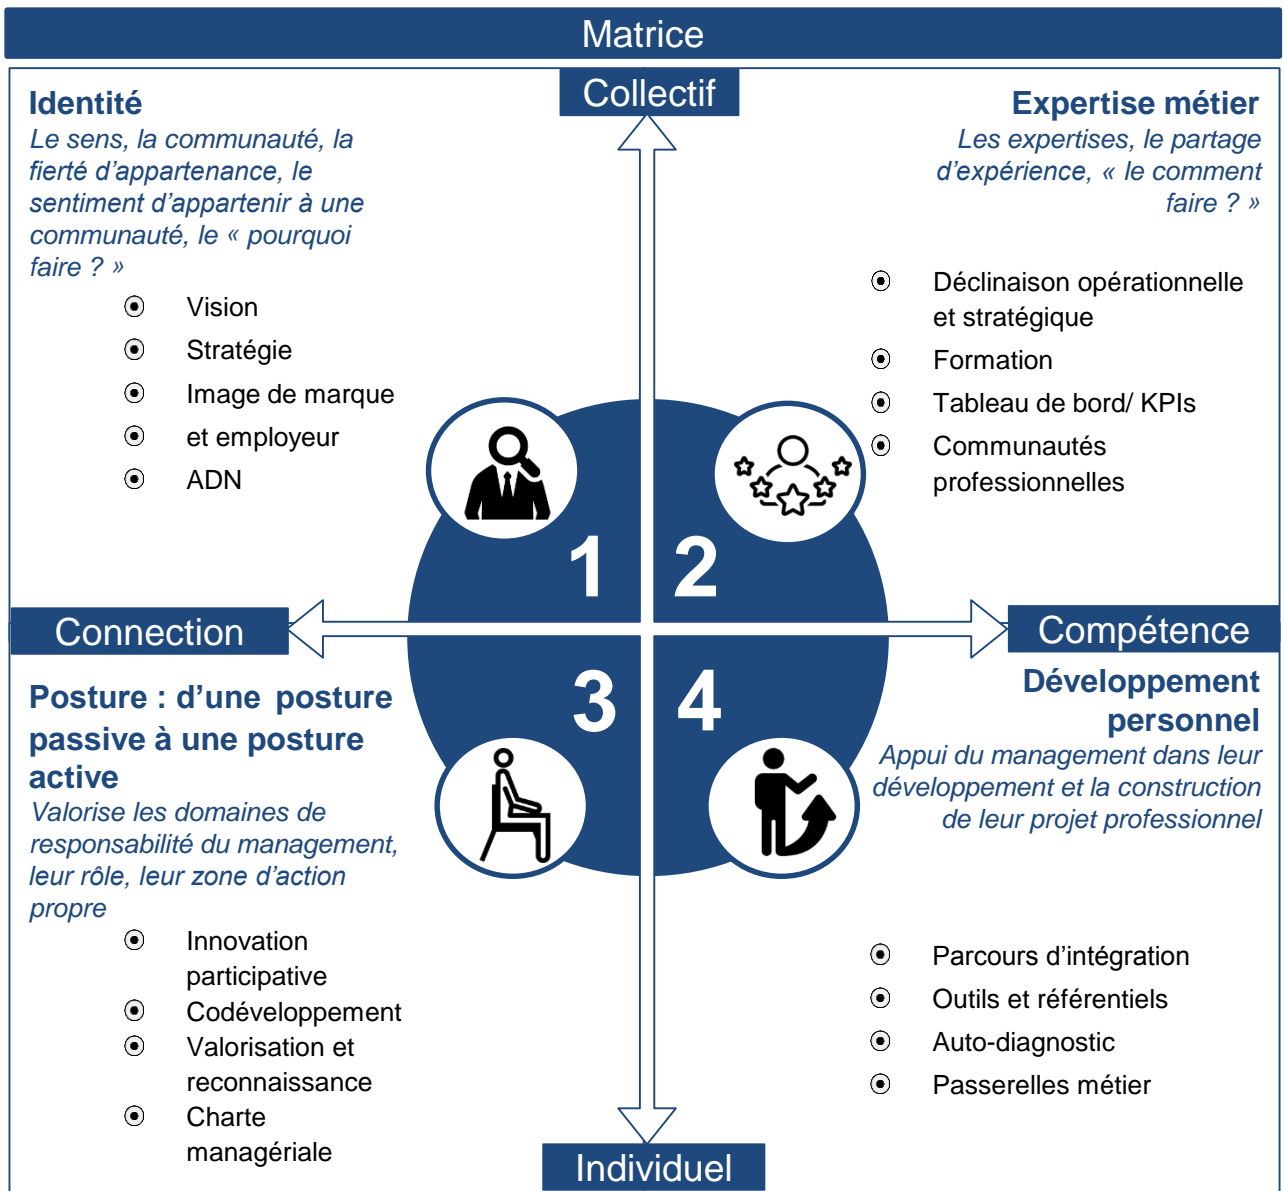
Matrice

Collectif

Identité
Le sens, la communauté, la fierté d’appartenance, le sentiment d’appartenir à une communauté, le « pourquoi faire ? »

⦿ Vision
⦿ Stratégie
⦿ Image de marque
⦿ et employeur
⦿ ADN

Expertise métier
Les expertises, le partage d’expérience, « le comment faire ? »

⦿ Déclinaison opérationnelle et stratégique
⦿ Formation
⦿ Tableau de bord/ KPIs
⦿ Communautés professionnelles

1 2
3 4

Connection

Compétence

Posture : d’une posture passive à une posture active
Valorise les domaines de responsabilité du management, leur rôle, leur zone d’action propre

⦿ Innovation participative
⦿ Codéveloppement
⦿ Valorisation et reconnaissance
⦿ Charte managériale

Développement personnel
Appui du management dans leur développement et la construction de leur projet professionnel

⦿ Parcours d’intégration
⦿ Outils et référentiels
⦿ Auto-diagnostic
⦿ Passerelles métier

Individuel